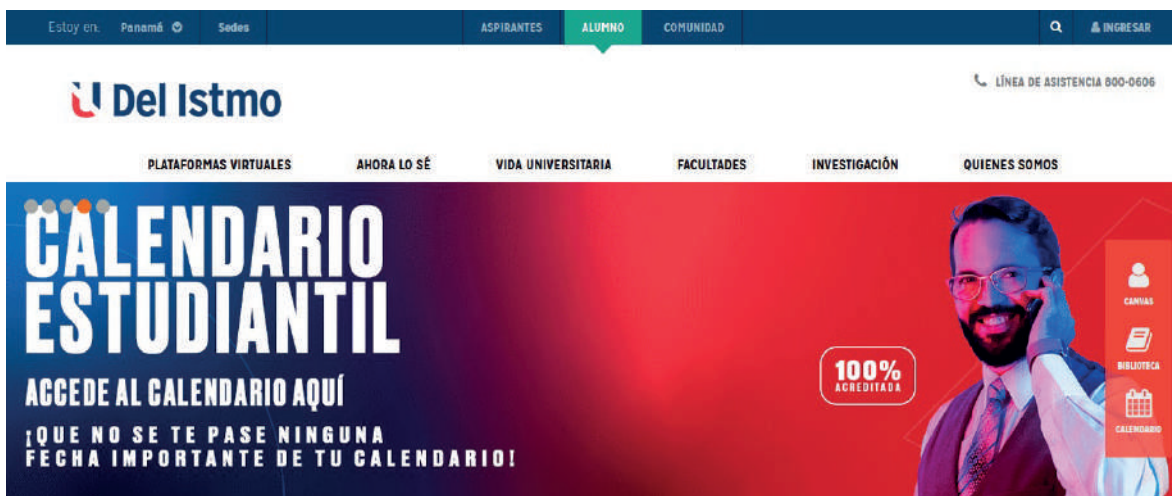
Estoy en: Panamá Sedes ASPIRANTES ALUMNO COMUNIDAD INGRESAR

U Del Istmo

LÍNEA DE ASISTENCIA 800-0606

PLATAFORMAS VIRTUALES AHORA LO SÉ VIDA UNIVERSITARIA FACULTADES INVESTIGACIÓN QUIENES SOMOS

CALENDARIO ESTUDIANTIL

ACCEDE AL CALENDARIO AQUÍ

¡QUE NO SE TE PASE NINGUNA FECHA IMPORTANTE DE TU CALENDARIO!

100% ACREDITADA

CANVAS

BIBLIOTECA

CALENDARIO